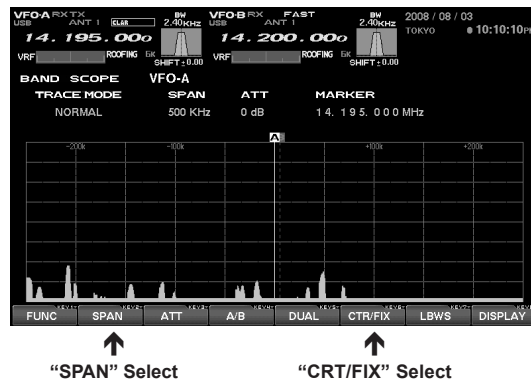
VFO-A RX TX USB ANT 1 CLAR BW 2.40KHz
14.195.00
VRF ROOFING 6K SHIFT: 0.00

VFO-B RX FAST USB ANT 1 BW 2.40KHz
14.200.00
VRF ROOFING 6K SHIFT: 0.00

2008 / 08 / 03
TOKYO
● 10:10:10PM

BAND SCOPE VFO-A

| TRACE MODE | SPAN | ATT | MARKER |
|---|---|---|---|
| NORMAL | 500 KHz | 0 dB | 14. 195. 000 MHz |

A

−200k −100k +100k +200k

KEY1 FUNC
KEY2 SPAN
KEY3 ATT
KEY4 A/B
DUAL
KEY5 CTR/FIX
KEY6 LBWS
KEY7 DISPLAY

"SPAN" Select
"CRT/FIX" Select